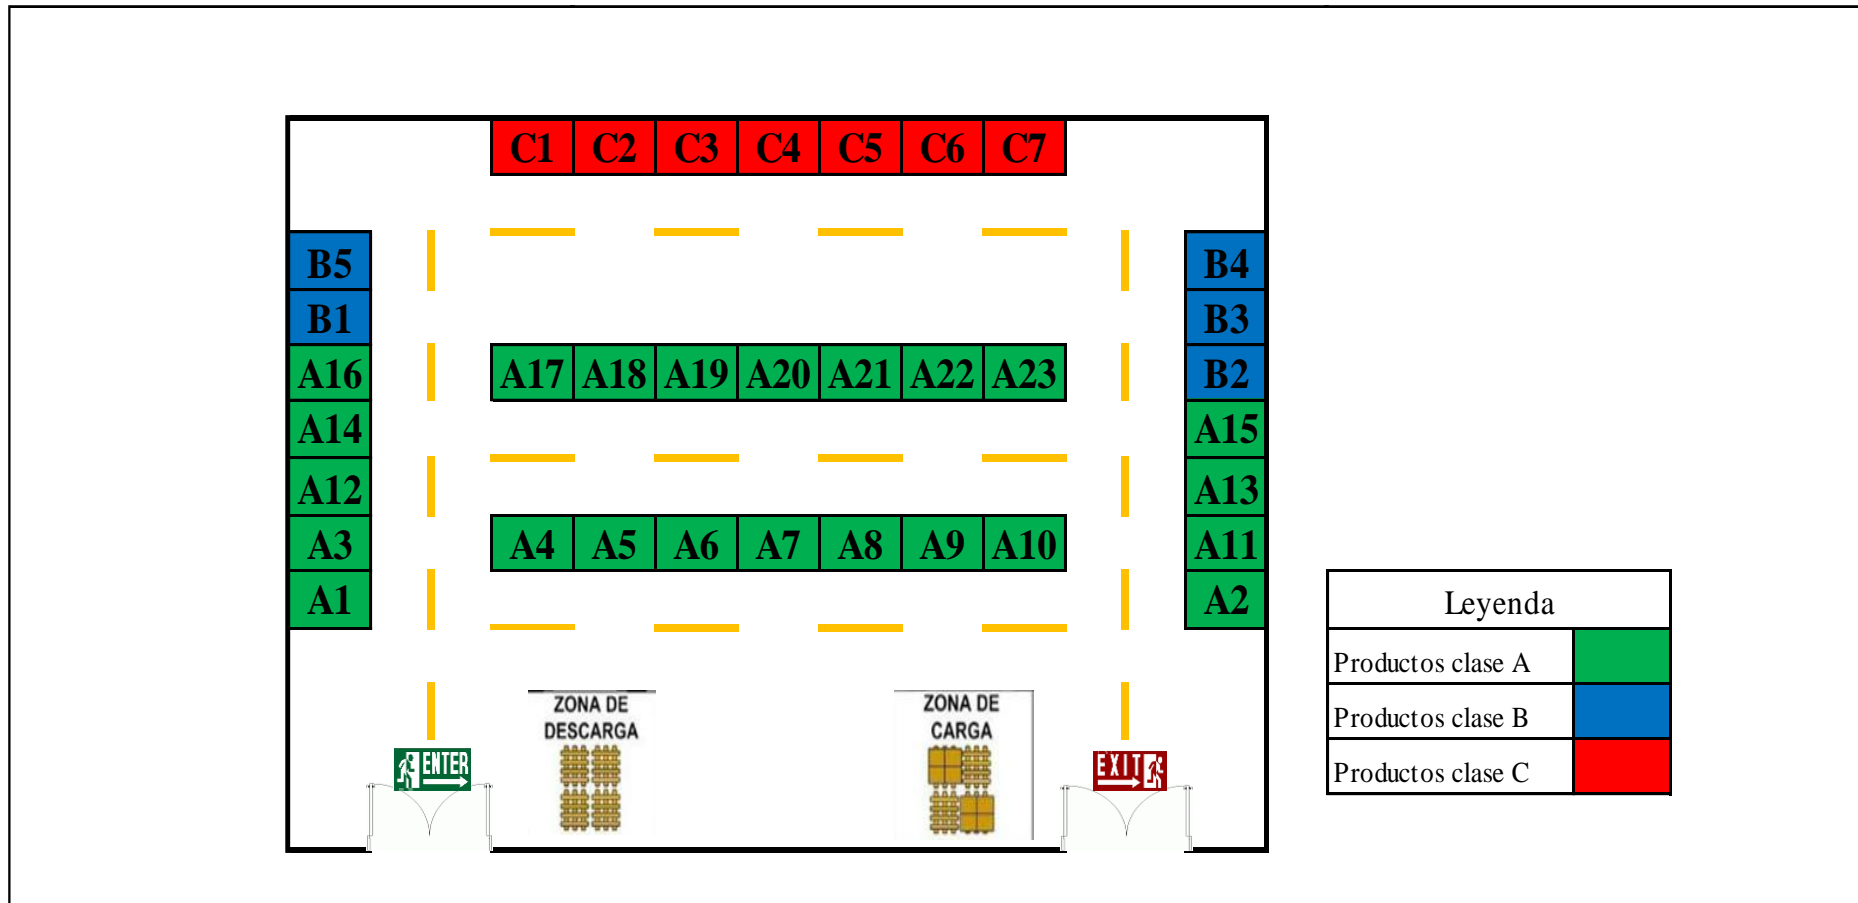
C1 C2 C3 C4 C5 C6 C7

B5
B1
A16
A14
A12
A3
A1

A17 A18 A19 A20 A21 A22 A23

A4 A5 A6 A7 A8 A9 A10

B4
B3
B2
A15
A13
A11
A2

ENTER

ZONA DE DESCARGA

ZONA DE CARGA

EXIT

| Leyenda | |
|---|---|
| Productos clase A | |
| Productos clase B | |
| Productos clase C | |